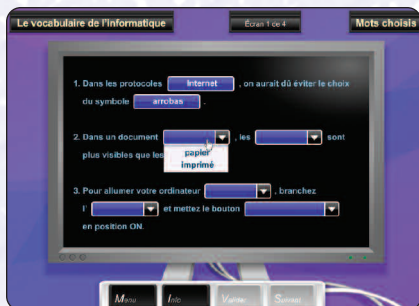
Le vocabulaire de l'informatique

Écran 1 de 4

Mots choisis

1. Dans les protocoles Internet , on aurait dû éviter le choix du symbole arrobas .

2. Dans un document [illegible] , les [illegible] sont plus visibles que les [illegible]

papier
imprimé

3. Pour allumer votre ordinateur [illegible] , branchez l' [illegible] et mettez le bouton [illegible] en position ON.

Menu
Info
Valider
Suivant